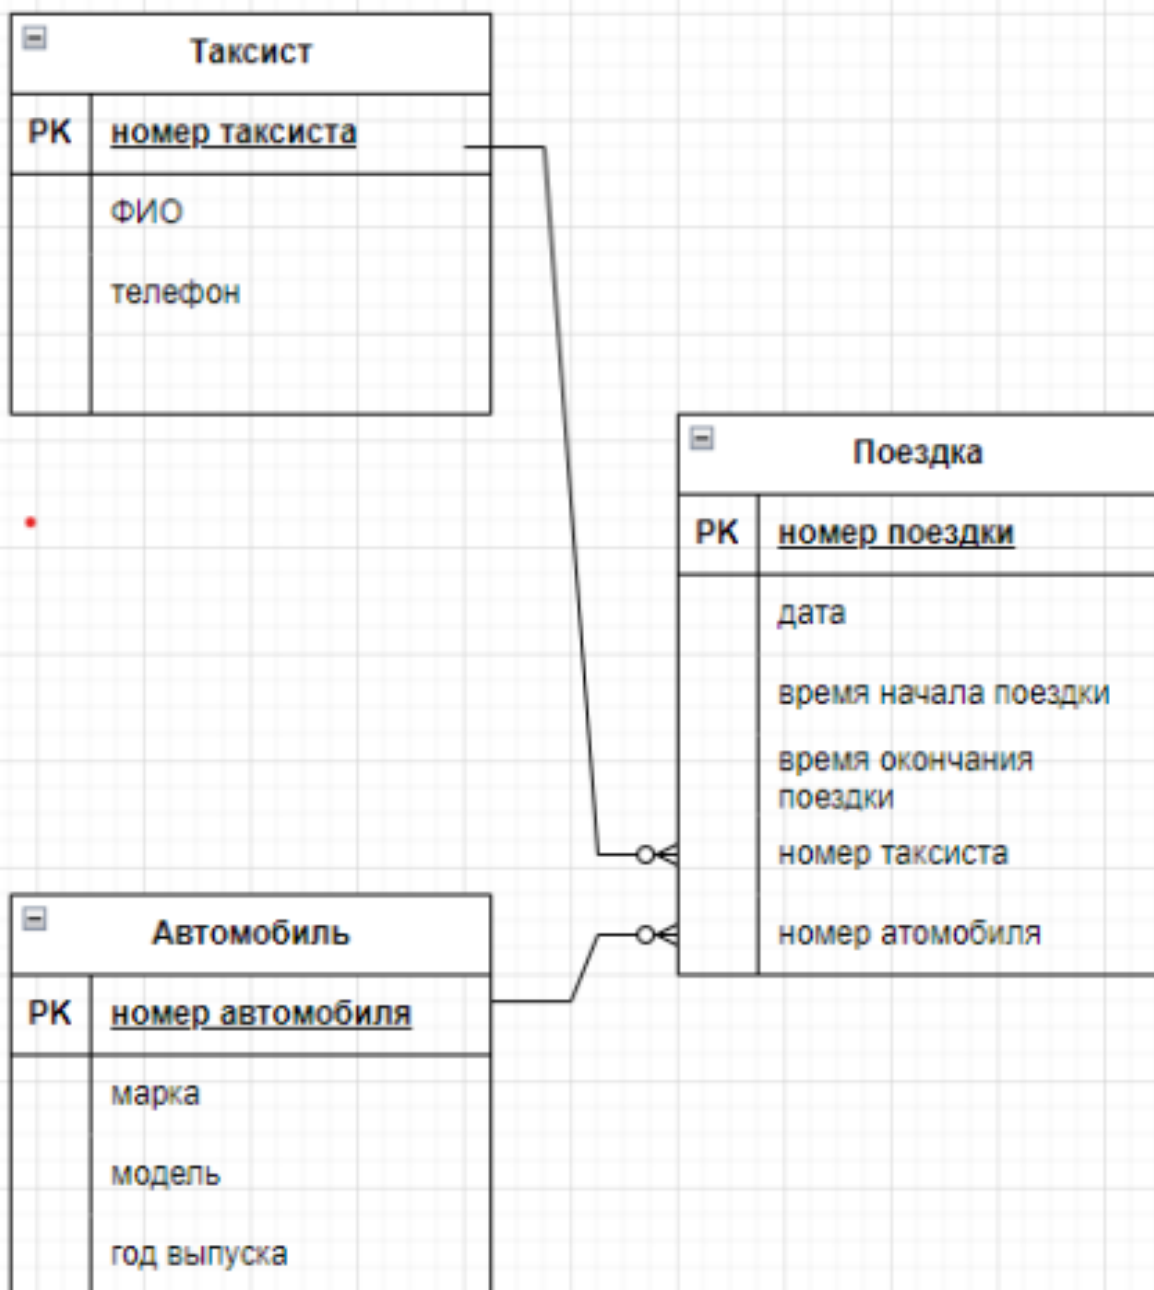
Таксист

| PK | номер таксиста |
|---|---|
| | ФИО<br>телефон |

Поездка

| PK | номер поездки |
|---|---|
| | дата<br>время начала поездки<br>время окончания поездки<br>номер таксиста<br>номер атомобиля |

Автомобиль

| PK | номер автомобиля |
|---|---|
| | марка<br>модель<br>год выпуска |